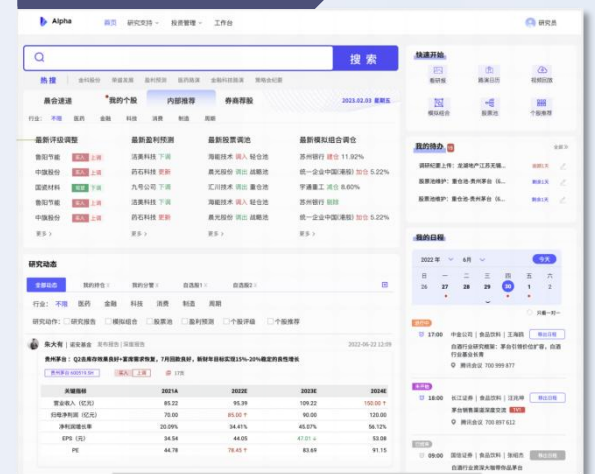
Alpha 首页 研究支持 投资管理 工作台 研究员

搜 索

热 搜 | 金科股份 | 荣盛发展 | 盈利预测 | 医药健康 | 金科科技股 | 策略会纪要

晨会速递 | 我的个股 | 内部推荐 | 券商荐股 | 2022.02.03 星期五

行业: 不限 | 医药 | 金融 | 科技 | 消费 | 制造 | 周期

最新评级调整
鲁阳节能 买入 上调
中旗股份 买入 上调
国盛材料 增持 下调
鲁阳节能 买入 上调
中旗股份 买入 上调
更多

最新盈利预测
浩展科技 下调
药石科技 更新
九号公司 下调
浩展科技 下调
药石科技 更新
更多

最新股票调池
海能技术 调入 轻仓池
晨光股份 调出 战略池
汇川技术 调出 战略池
海能技术 调入 轻仓池
晨光股份 调出 战略池
更多

最新模拟组合调仓
苏州银行 建仓 11.92%
统一企业中国(港股) 加仓 5.22%
宇通重工 建仓 8.60%
苏州银行 剔除
统一企业中国(港股) 加仓 5.22%
更多

研究动态
全部动态 | 我的持仓 | 我的分享 | 自选股1 | 自选股2
行业: 不限 | 医药 | 金融 | 科技 | 消费 | 制造 | 周期
研究动作: 研究报告 | 模拟组合 | 股票池 | 盈利预测 | 个股评级 | 个股推荐

朱大有 | 诺安基金 | 首次覆盖 | 深度报告 2022-06-22 12:09
贵州茅台: Q2业绩存续表现良好+直营渠道恢复, 7月回款良好, 新财年目标实现15%-20%规定的高性增长
贵州茅台 600519.SH | 买入 | 上调 | 17页

| 关键指标 | 2021A | 2022E | 2023E | 2024E |
|---|---|---|---|---|
| 营业收入(亿元) | 85.22 | 95.39 | 109.22 | 150.00 |
| 归母净利润(亿元) | 70.00 | 85.00 | 90.00 | 100.00 |
| 净利润增长率 | 20.09% | 34.41% | 45.07% | 56.12% |
| EPS(元) | 34.54 | 44.05 | 47.01 | 54.16 |
| PE | 44.78 | 78.45 | 83.69 | 91.15 |

快速开始
看研报 | 晨会日历 | 视频回放
模拟组合 | 股票池 | 个股推荐

我的待办
调研纪要上传: 金浦地产江苏无锡...
股票池维护: 重仓池-贵州茅台(6...
股票池维护: 重仓池-贵州茅台(6...
股票池维护: 重仓池-贵州茅台(6...

我的日程
2022年 6月 今天
一 二 三 四 五 六 日
26 27 28 29 30 1 2

17:00 中金公司 | 食品饮料 | 王海鹏 | 预约日程
日程活动及讨论: 新关联门店... 行业基金会议
腾讯会议 700 999 877

09:00 长江证券 | 食品饮料 | 江宗涛 | 预约日程
茅台经营渠道深度交流
腾讯会议 700 897 612

09:00 国信证券 | 食品饮料 | 张绍杰 | 预约日程
行业投资策略会...